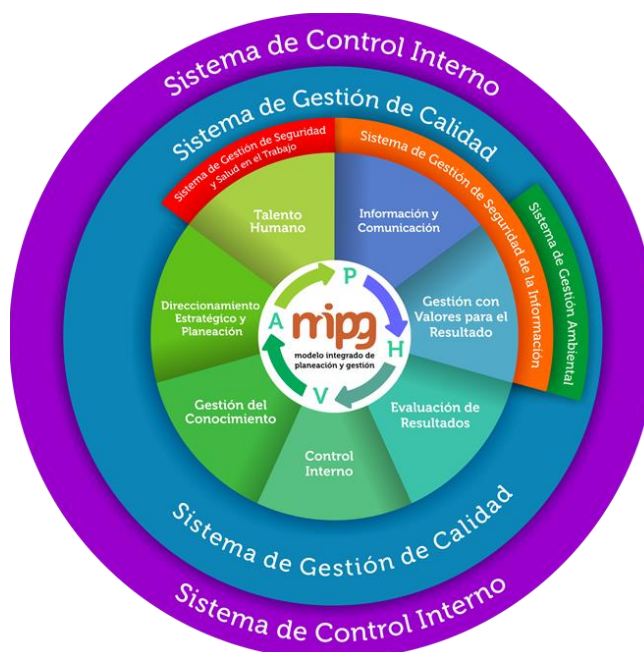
Sistema de Control Interno

Sistema de Gestión de Calidad

Sistema de Gestión de Seguridad y Salud en el Trabajo

Sistema de Gestión de Seguridad de la Información

Sistema de Gestión Ambiental

Talento Humano

Información y Comunicación

Direccionamiento Estratégico y Planeación

Gestión con Valores para el Resultado

Gestión del Conocimiento

Evaluación de Resultados

Control Interno

P
H
V
A

mipg
modelo integrado de planeación y gestión

Sistema de Gestión de Calidad

Sistema de Control Interno